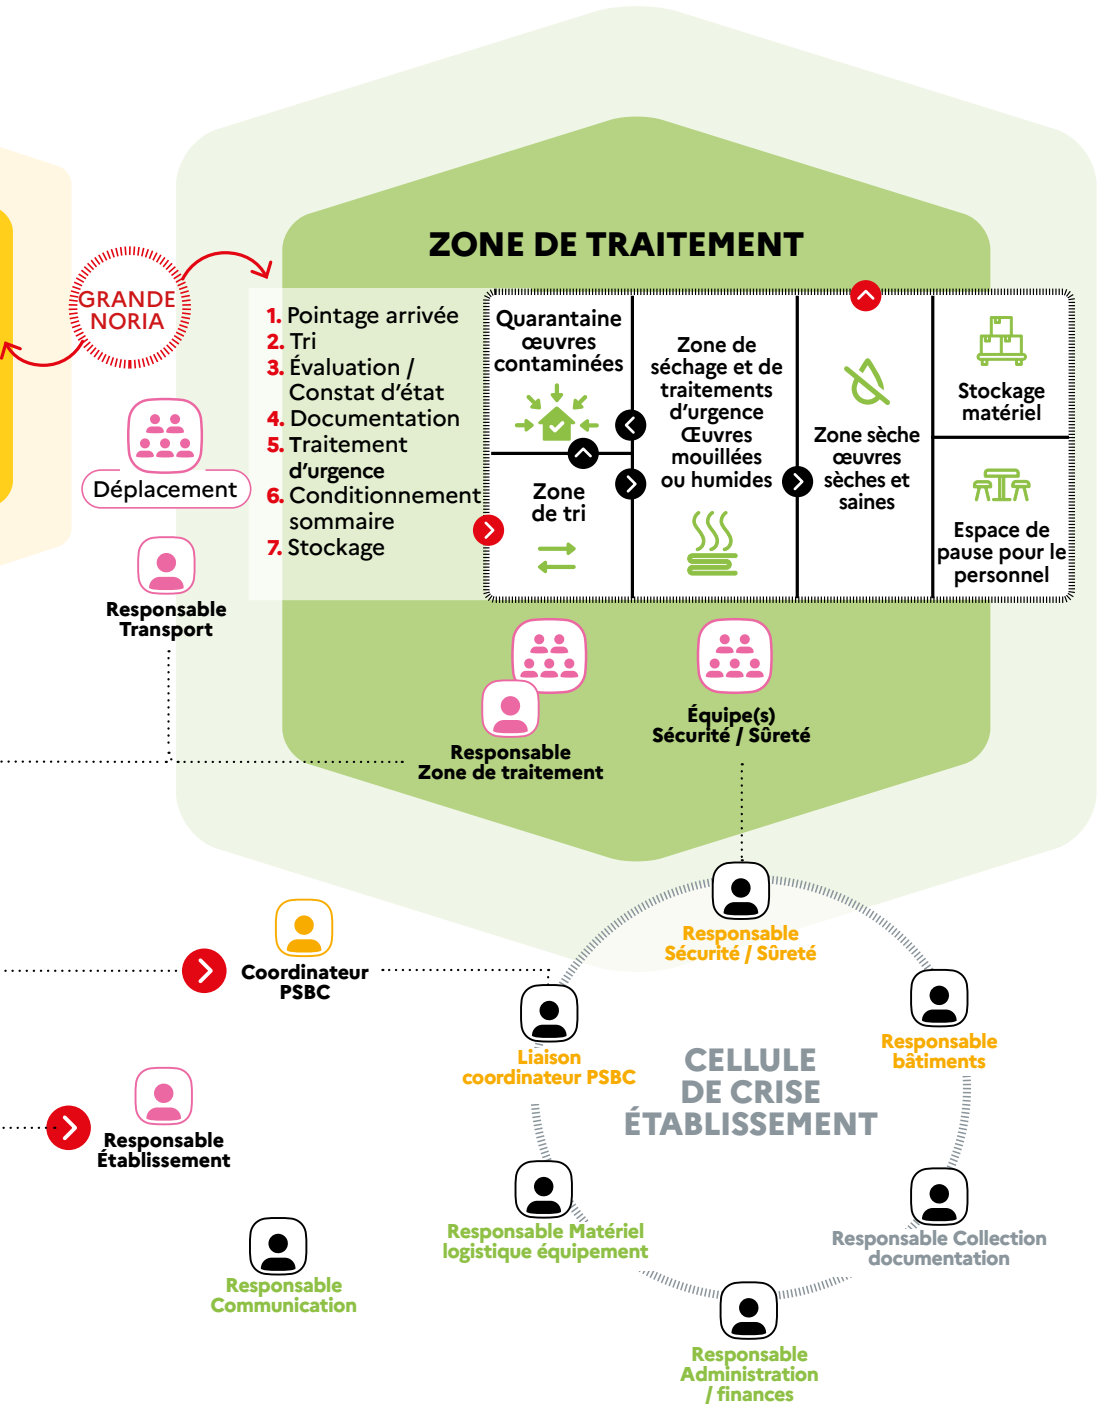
ZONE DE TRAITEMENT

GRANDE NORIA

1. Pointage arrivée
2. Tri
3. Évaluation / Constat d'état
4. Documentation
5. Traitement d'urgence
6. Conditionnement sommaire
7. Stockage

Quarantaine œuvres contaminées

Zone de tri

Zone de séchage et de traitements d'urgence Œuvres mouillées ou humides

Zone sèche œuvres sèches et saines

Stockage matériel

Espace de pause pour le personnel

Déplacement

Responsable Transport

Responsable Zone de traitement

Équipe(s) Sécurité / Sûreté

Coordinateur PSBC

Responsable Établissement

Responsable Communication

Responsable Sécurité / Sûreté

Liaison coordinateur PSBC

CELLULE DE CRISE ÉTABLISSEMENT

Responsable bâtiments

Responsable Matériel logistique équipement

Responsable Collection documentation

Responsable Administration / finances